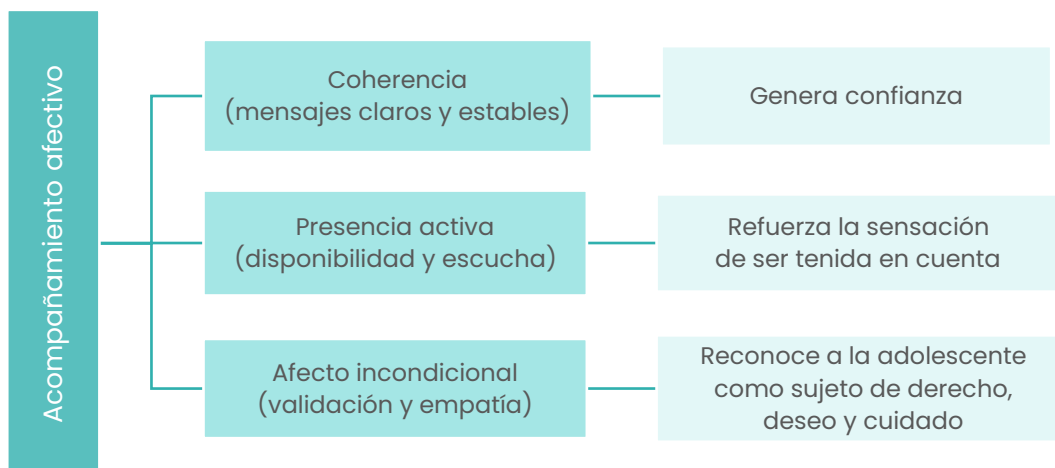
Acompañamiento afectivo

Coherencia (mensajes claros y estables)

Genera confianza

Presencia activa (disponibilidad y escucha)

Refuerza la sensación de ser tenida en cuenta

Afecto incondicional (validación y empatía)

Reconoce a la adolescente como sujeto de derecho, deseo y cuidado